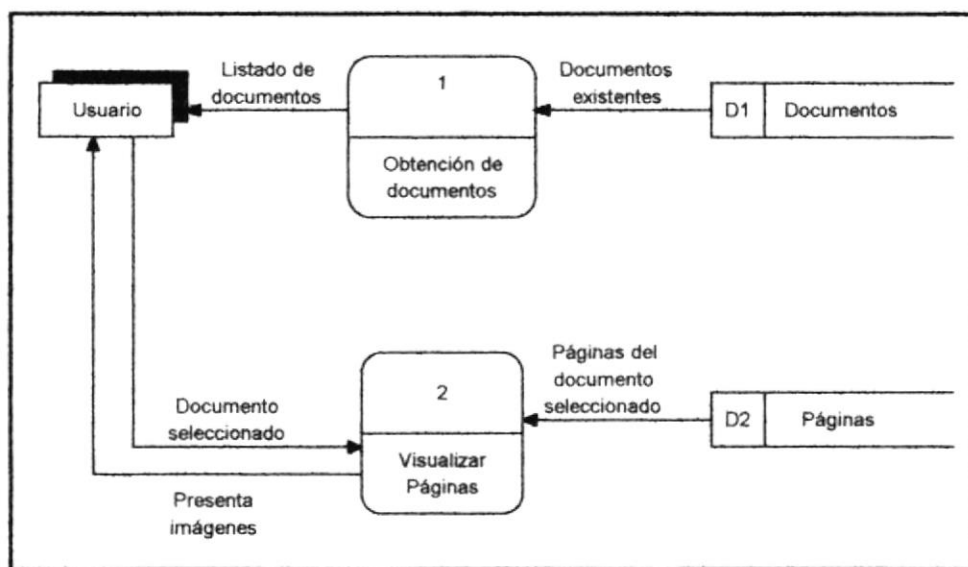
Usuario

Listado de documentos

1

Obtención de documentos

Documentos existentes

D1 | Documentos

Documento seleccionado

2

Visualizar Páginas

Páginas del documento seleccionado

D2 | Páginas

Presenta imágenes